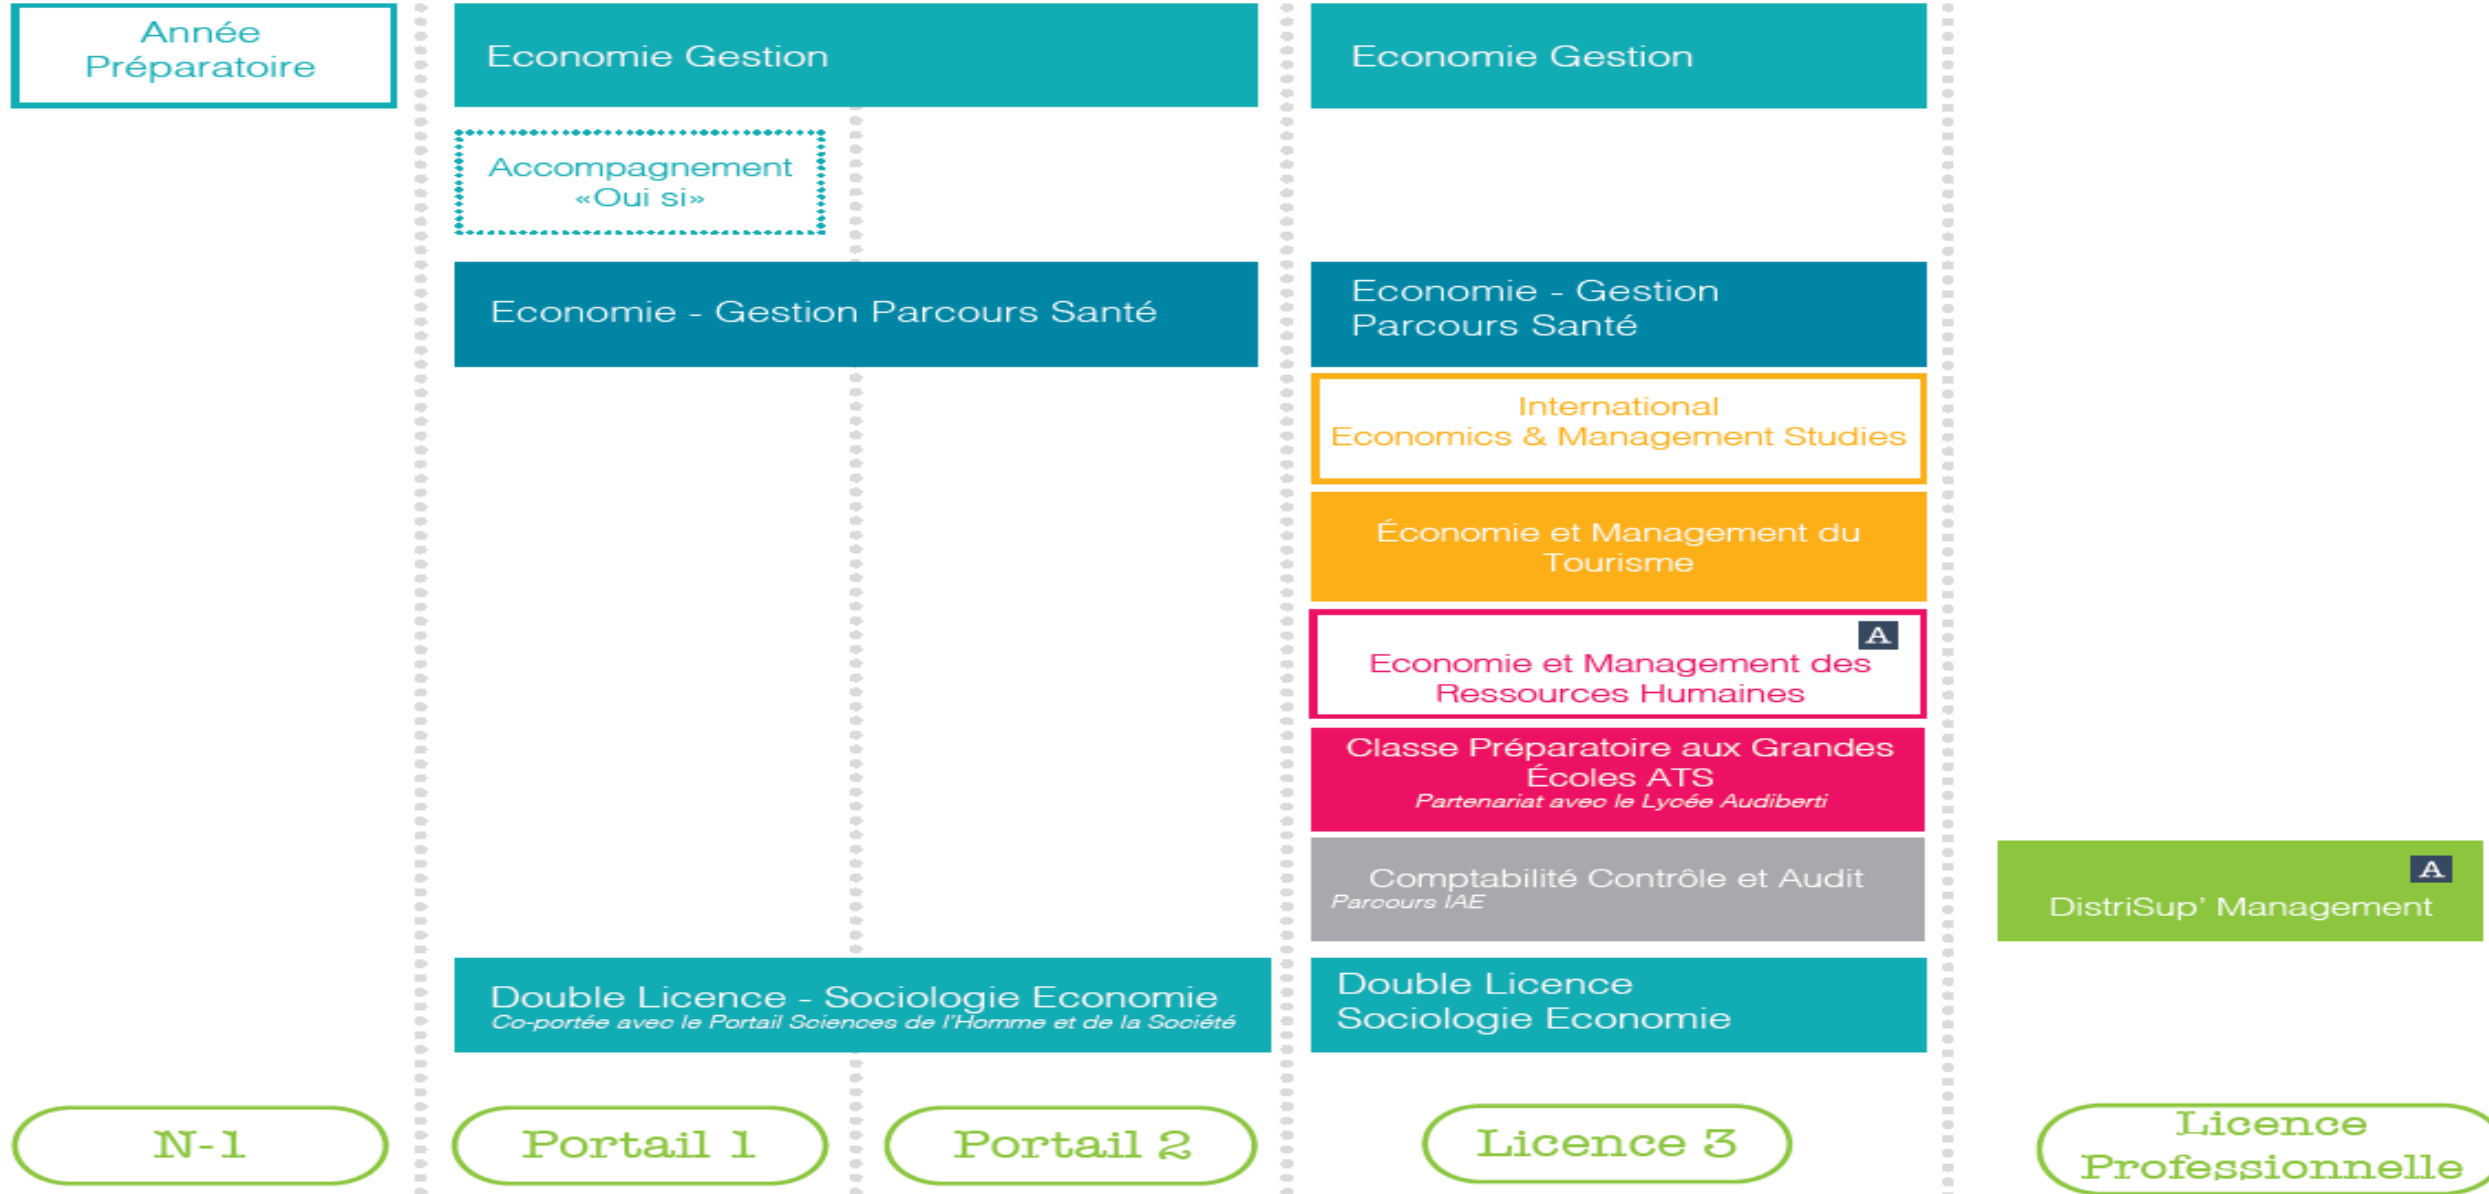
Année Préparatoire

Economie Gestion

Economie Gestion

Accompagnement «Oui si»

Economie - Gestion Parcours Santé

Economie - Gestion Parcours Santé

International Economics & Management Studies

Économie et Management du Tourisme

A

Economie et Management des Ressources Humaines

Classe Préparatoire aux Grandes Écoles ATS
Partenariat avec le Lycée Audiberti

Comptabilité Contrôle et Audit
Parcours IAE

A

DistriSup' Management

Double Licence - Sociologie Economie
Co-portée avec le Portail Sciences de l'Homme et de la Société

Double Licence Sociologie Economie

N-1

Portail 1

Portail 2

Licence 3

Licence Professionnelle